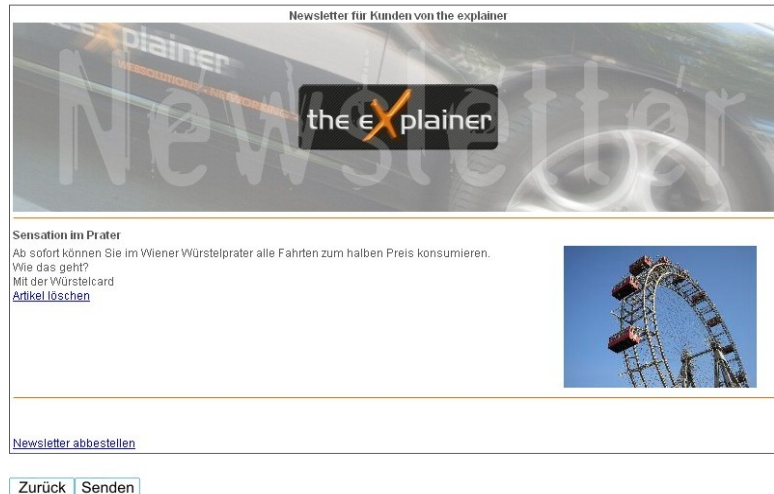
Newsletter für Kunden von the explainer

Newsletter

the eXplainer

Sensation im Prater
Ab sofort können Sie im Wiener Würstelprater alle Fahrten zum halben Preis konsumieren.
Wie das geht?
Mit der Würstelcard
Artikel löschen

Newsletter abbestellen

Zurück Senden